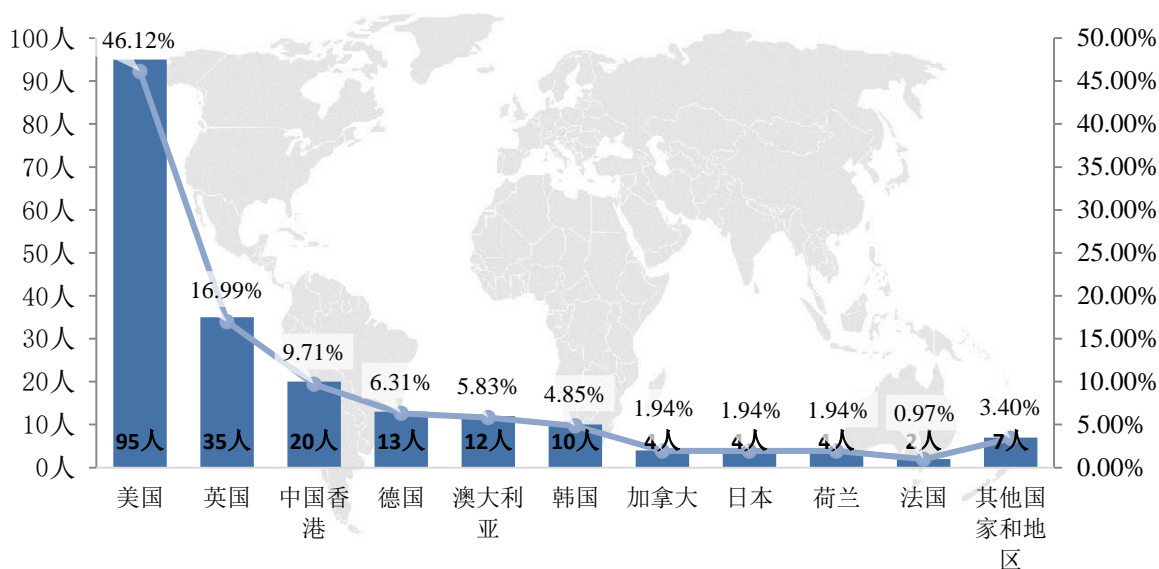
100人
90人
80人
70人
60人
50人
40人
30人
20人
10人
0人

50.00%
45.00%
40.00%
35.00%
30.00%
25.00%
20.00%
15.00%
10.00%
5.00%
0.00%

46.12%
16.99%
9.71%
6.31%
5.83%
4.85%
1.94%
1.94%
1.94%
0.97%
3.40%

95人
35人
20人
13人
12人
10人
4人
4人
4人
2人
7人

美国
英国
中国香港
德国
澳大利亚
韩国
加拿大
日本
荷兰
法国
其他国家和地区